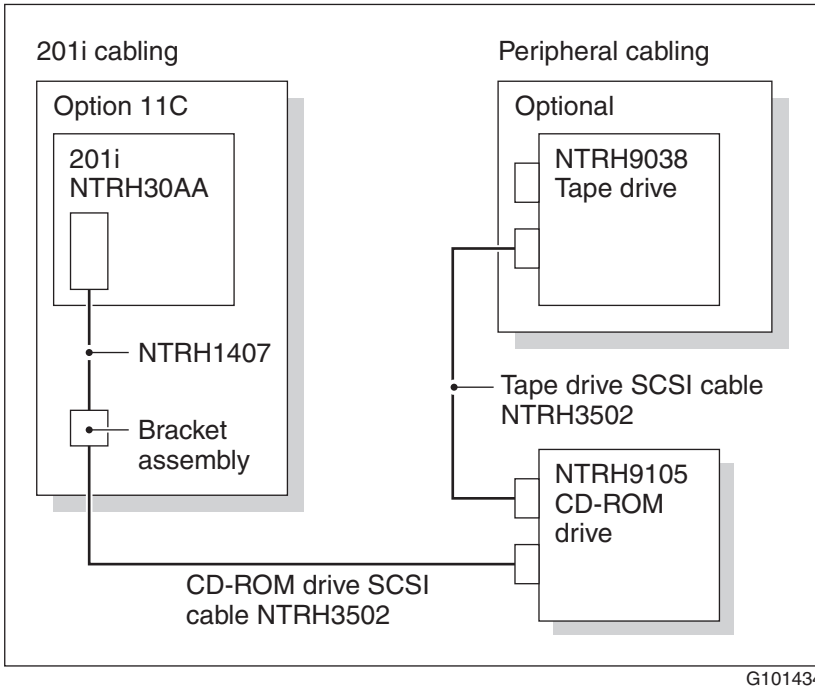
201i cabling

Option 11C

201i
NTRH30AA

NTRH1407

Bracket
assembly

Peripheral cabling

Optional

NTRH9038
Tape drive

Tape drive SCSI cable
NTRH3502

NTRH9105
CD-ROM
drive

CD-ROM drive SCSI
cable NTRH3502

G10143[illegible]